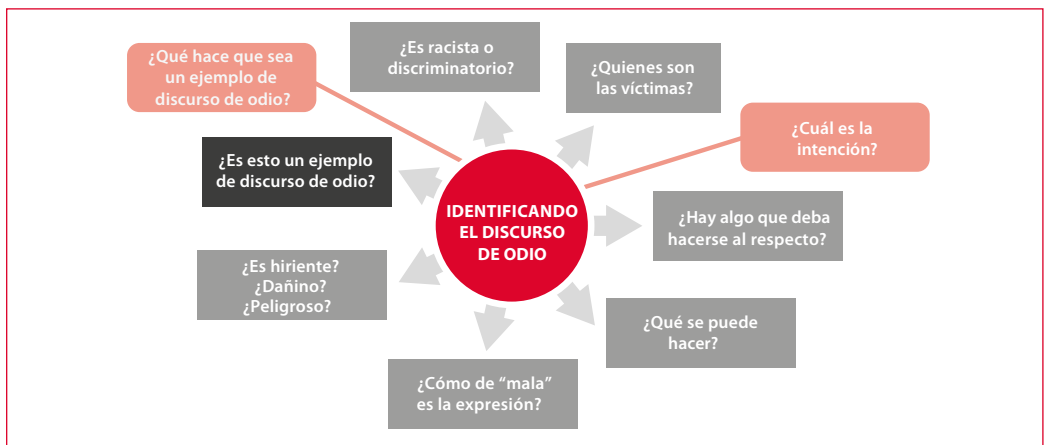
IDENTIFICANDO EL DISCURSO DE ODIO

¿Qué hace que sea un ejemplo de discurso de odio?

¿Es racista o discriminatorio?

¿Quienes son las víctimas?

¿Cuál es la intención?

¿Es esto un ejemplo de discurso de odio?

¿Hay algo que deba hacerse al respecto?

¿Es hiriente? ¿Dañino? ¿Peligroso?

¿Qué se puede hacer?

¿Cómo de “mala” es la expresión?